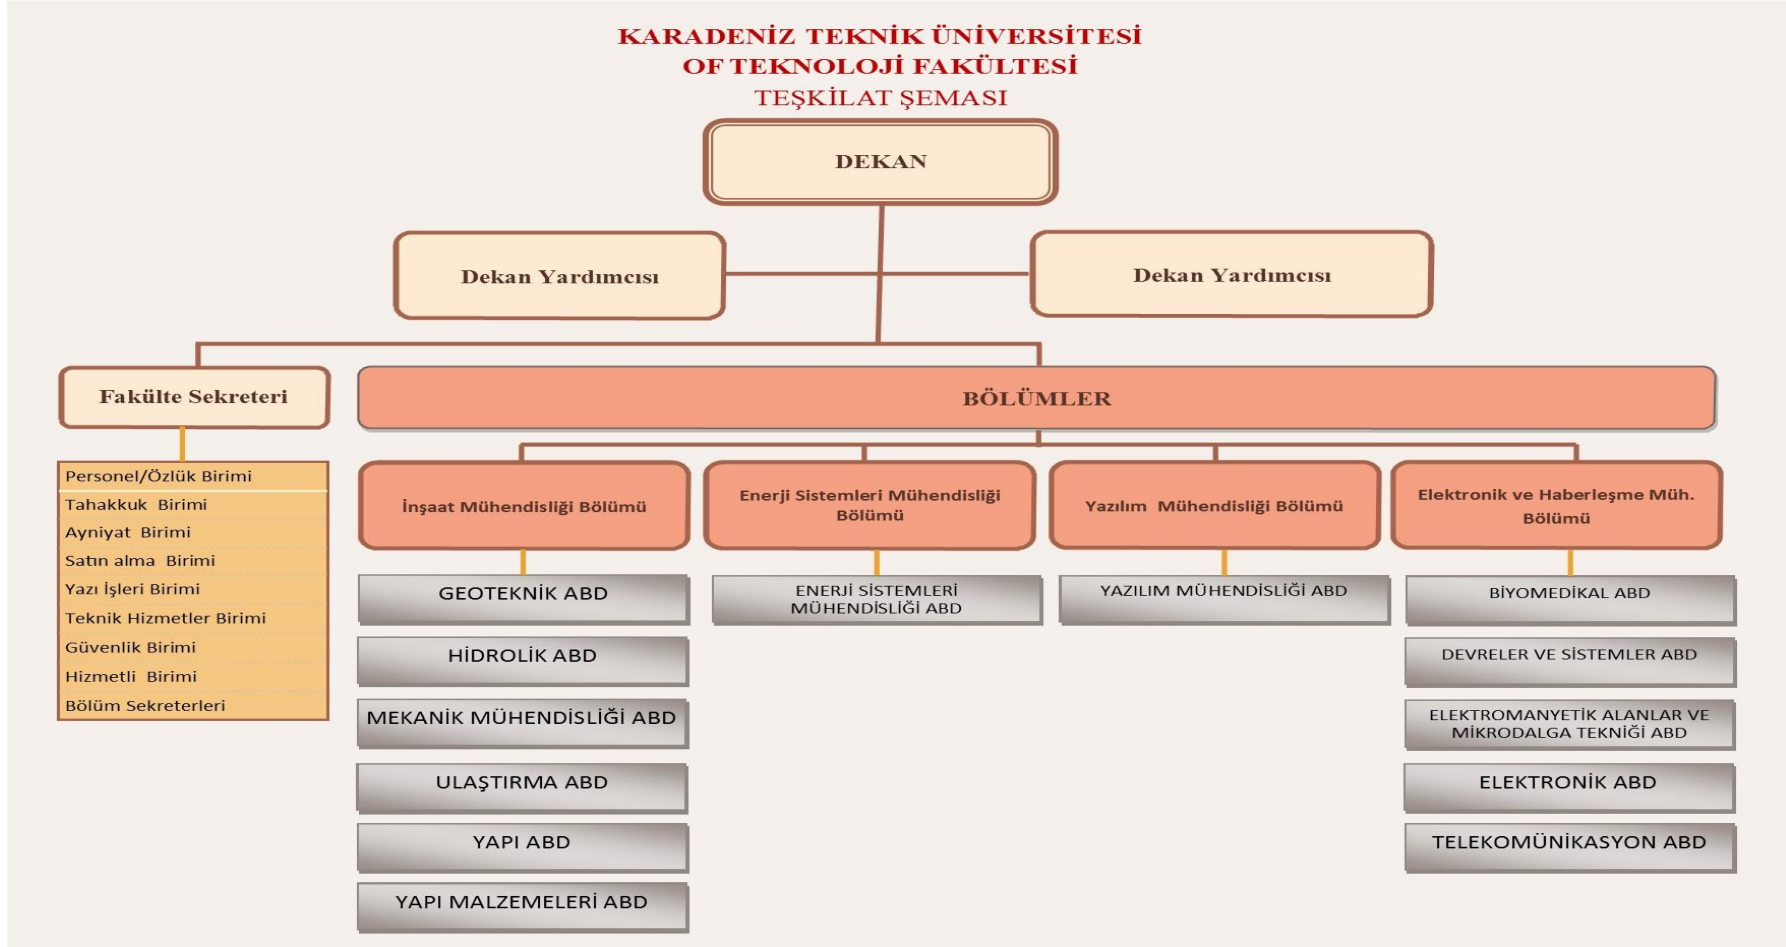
KARADENİZ TEKNİK ÜNİVERSİTESİ
OF TEKNOLOJİ FAKÜLTESİ
TEŞKİLAT ŞEMASI

DEKAN

Dekan Yardımcısı

Dekan Yardımcısı

Fakülte Sekreteri

Personel/Özlük Birimi
Tahakkuk Birimi
Ayniyat Birimi
Satın alma Birimi
Yazı İşleri Birimi
Teknik Hizmetler Birimi
Güvenlik Birimi
Hizmetli Birimi
Bölüm Sekreterleri

BÖLÜMLER

İnşaat Mühendisliği Bölümü

GEOTEKNİK ABD
HİDROLİK ABD
MEKANİK MÜHENDİSLİĞİ ABD
ULAŞTIRMA ABD
YAPI ABD
YAPI MALZEMELERİ ABD

Enerji Sistemleri Mühendisliği Bölümü

ENERJİ SİSTEMLERİ MÜHENDİSLİĞİ ABD

Yazılım Mühendisliği Bölümü

YAZILIM MÜHENDİSLİĞİ ABD

Elektronik ve Haberleşme Müh. Bölümü

BİYOMEDİKAL ABD
DEVRELER VE SİSTEMLER ABD
ELEKTROMANYETİK ALANLAR VE MİKRODALGA TEKNİĞİ ABD
ELEKTRONİK ABD
TELEKOMÜNİKASYON ABD